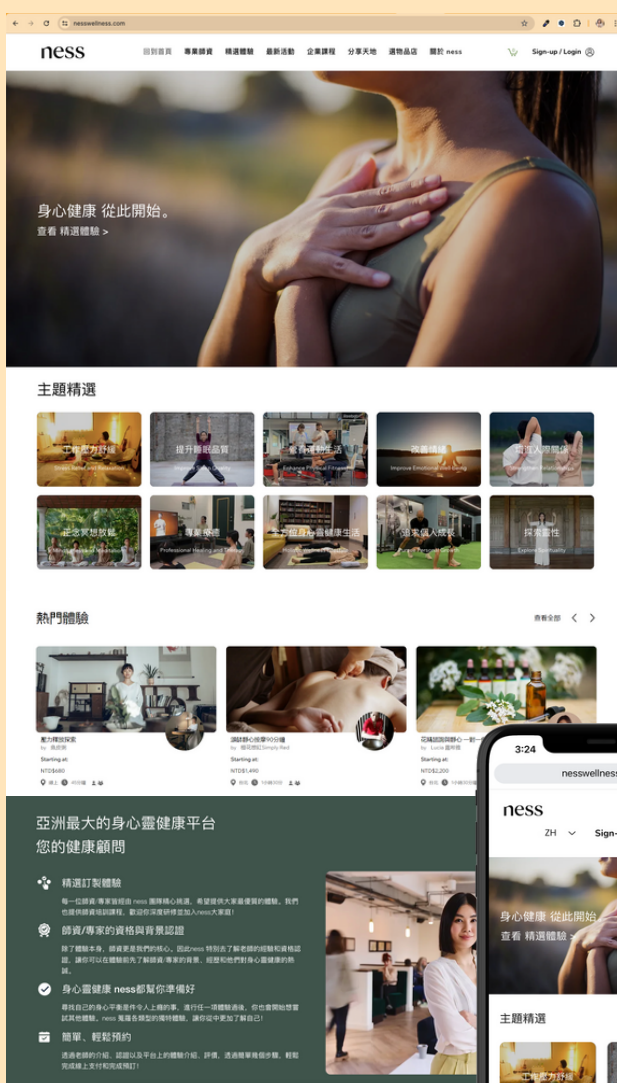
nesswellness.com

ness

回到首頁 專業師資 精選體驗 最新活動 企業課程 分享天地 選物品店 關於 ness

Sign-up / Login

身心健康 從此開始。

查看 精選體驗 >

主題精選

工作壓力舒緩
Stress Relief and Relaxation

提升睡眠品質
Improve Sleep Quality

愛青運動生活
Enhance Physical Fitness

改善情緒
Improve Emotional Well-Being

增進人際關係
Strengthen Relationships

正念冥想放鬆
Mindfulness and Meditation

專業療癒
Professional Healing and Therapy

全方位身心靈健康生活
Holistic Wellness Lifestyle

追求個人成長
Pursue Personal Growth

探索靈性
Explore Spirituality

熱門體驗

查看全部

壓力釋放探索
by 高處處
Starting at:
NTD$680
線上 45分鐘

頌缽靜心按摩90分鐘
by 楊司頌缽 Simply Red
Starting at:
NTD$1,490
台北 120分鐘

花精諮詢與靜心一對一
by Lucia 盧琬儀
Starting at:
NTD$2,200
台北 120分鐘

亞洲最大的身心靈健康平台
您的健康顧問

精選訂製體驗
每一位師資/專家皆經由 ness 團隊精心挑選，希望提供大家最優質的體驗。我們也提供師資培訓課程，歡迎您深度研修並加入ness大家庭！

師資/專家的資格與背景認證
除了體驗本身，師資更是我們的核心。因此ness 特別去了解老師的經驗和資格認證，讓你可以在體驗前先了解師資/專家的背景、經歷和他們對身心靈健康的熱誠。

身心靈健康 ness都幫你準備好
尋找自己的身心平衡是件令人上癮的事，進行任一項體驗過後，您也會開始想嘗試其他體驗。ness 蒐羅各類型的獨特體驗，讓你從中更加了解自己！

簡單、輕鬆預約
透過老師的介紹、認證以及平台上的體驗介紹、評價，透過簡單幾個步驟，輕鬆完成線上支付和完成預訂！

3:24

nesswellnes

ness

ZH

Sign-

身心健康 從此開始

查看 精選體驗 >

主題精選

工作壓力舒緩